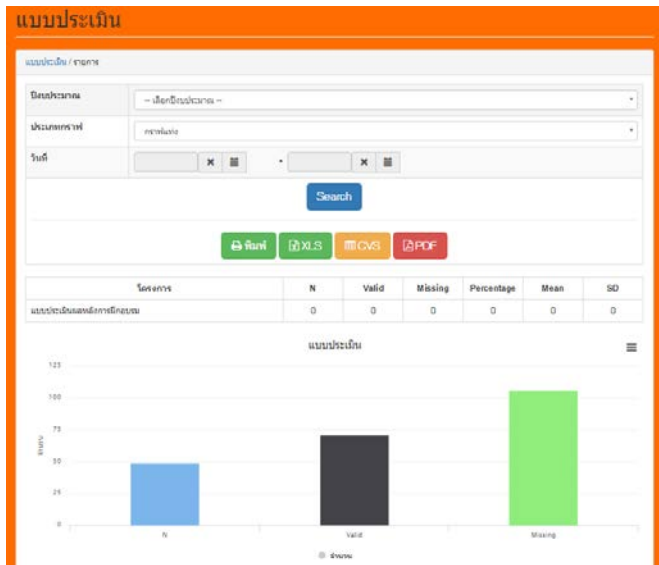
แบบประเมิน

แบบประเมิน / รายการ

| ปีงบประมาณ | -- เลือกปีงบประมาณ -- |
|---|---|
| ประเภทกราฟ | กราฟแท่ง |
| วันที่ | - |

Search

พิมพ์ XLS CVS PDF

| โครงการ | N | Valid | Missing | Percentage | Mean | SD |
|---|---|---|---|---|---|---|
| แบบประเมินผลหลังการฝึกอบรม | 0 | 0 | 0 | 0 | 0 | 0 |

แบบประเมิน

125
100
75
50
25
0

จำนวน

N
Valid
Missing

จำนวน